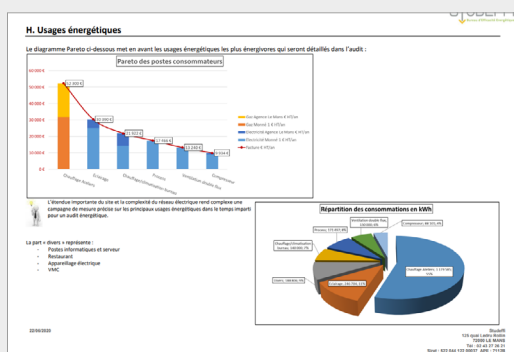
H. Usages énergétiques

Le diagramme Pareto ci-dessous met en avant les usages énergétiques les plus énergivores qui seront détaillés dans l'audit :

Pareto des postes consommateurs

60 000 €
50 000 €
40 000 €
30 000 €
20 000 €
10 000 €
0 €

52 000 €
30 000 €
21 000 €
17 000 €
13 000 €
9 000 €

Chauffage Ateliers
Éclairage
Chauffage/climatisation bureaux
Process
Ventilation double flux
Compresseur

Gaz Agence Le Mans € HT/an
Gaz Mornil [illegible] € HT/an
Électricité Agence Le Mans € HT/an
Électricité Mornil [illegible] € HT/an
Facture € HT/an

L'étendue importante du site et la complexité du réseau électrique rend complexe une campagne de mesures précise sur les principaux usages énergétiques dans le temps imparti pour un audit énergétique.

La part « divers » représente :
- Postes informatiques et serveur
- Restaurant
- Appareillage électrique
- VMC

Répartition des consommations en kWh

Chauffage Ateliers, 1 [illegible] kWh
Éclairage, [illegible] kWh
Divers, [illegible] kWh
Chauffage/climatisation bureaux, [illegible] kWh
Process, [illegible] kWh
Ventilation double flux, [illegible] kWh
Compresseurs, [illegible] kWh

22/04/2020

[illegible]
125 quai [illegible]
72000 LE MANS
Tél : 02 43 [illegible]
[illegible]